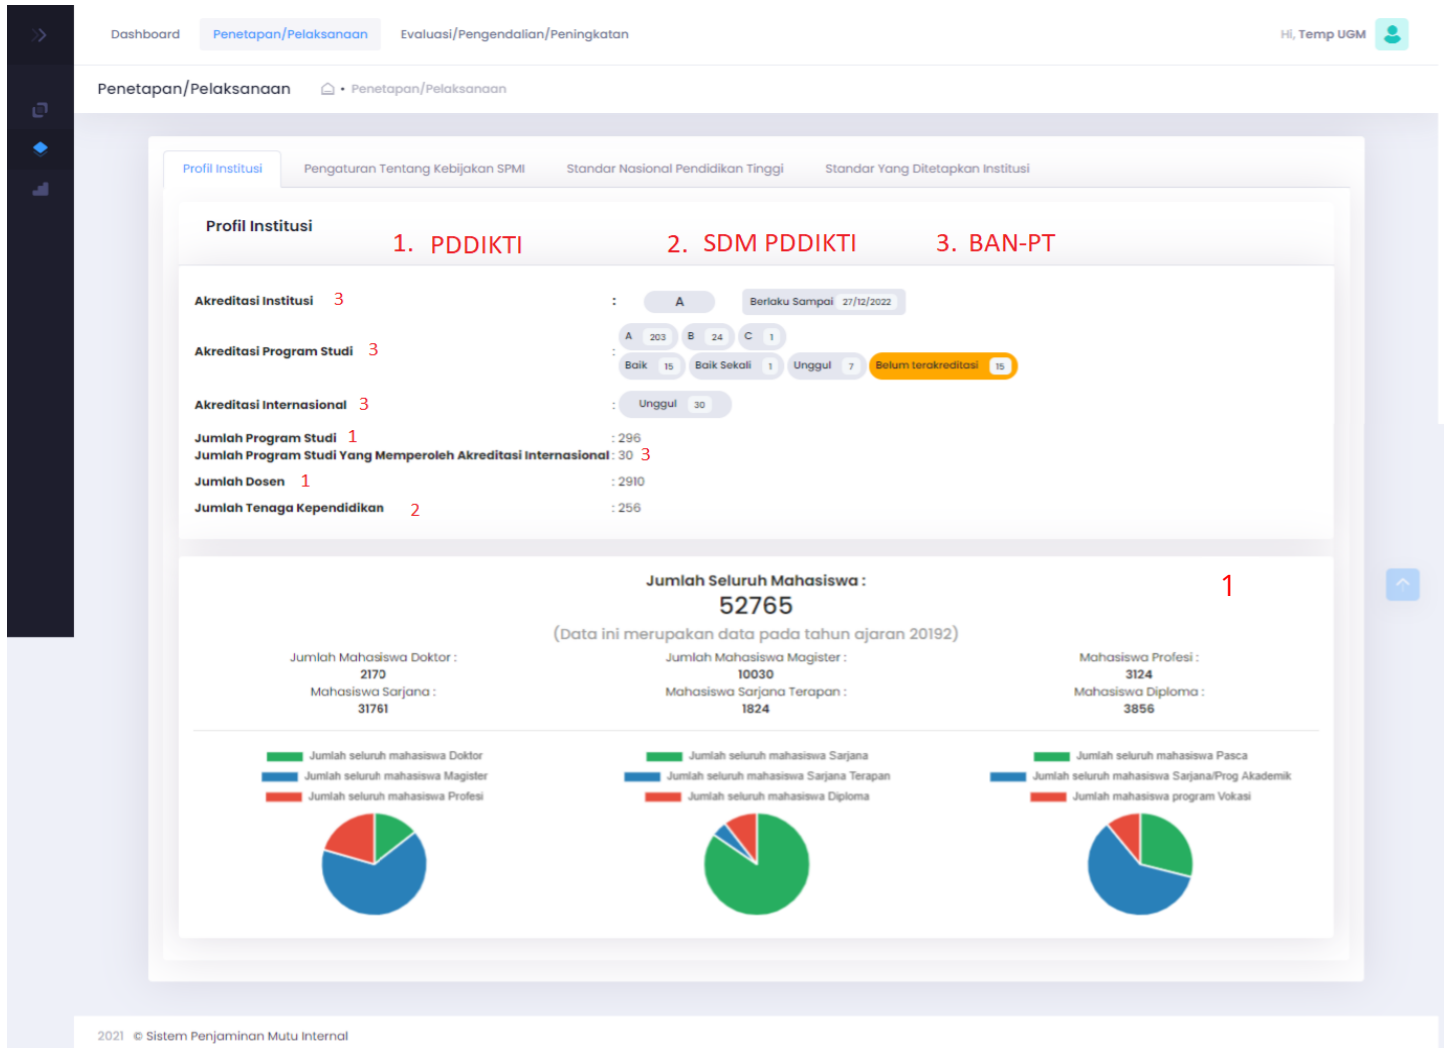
Dashboard Penetapan/Pelaksanaan Evaluasi/Pengendalian/Peningkatan

Hi, Temp UGM

Penetapan/Pelaksanaan • Penetapan/Pelaksanaan

Profil Institusi Pengaturan Tentang Kebijakan SPMI Standar Nasional Pendidikan Tinggi Standar Yang Ditetapkan Institusi

Profil Institusi

1. PDDIKTI 2. SDM PDDIKTI 3. BAN-PT

Akreditasi Institusi 3 : A Berlaku Sampai 27/12/2022

Akreditasi Program Studi 3 : A 203 B 24 C 1 Baik 15 Baik Sekali 1 Unggul 7 Belum terakreditasi 15

Akreditasi Internasional 3 : Unggul 30

Jumlah Program Studi 1 : 296

Jumlah Program Studi Yang Memperoleh Akreditasi Internasional : 30 3

Jumlah Dosen 1 : 2910

Jumlah Tenaga Kependidikan 2 : 256

Jumlah Seluruh Mahasiswa :

52765

(Data ini merupakan data pada tahun ajaran 20192)

1

Jumlah Mahasiswa Doktor :
2170
Mahasiswa Sarjana :
31761

Jumlah Mahasiswa Magister :
10030
Mahasiswa Sarjana Terapan :
1824

Mahasiswa Profesi :
3124
Mahasiswa Diploma :
3856

Jumlah seluruh mahasiswa Doktor
Jumlah seluruh mahasiswa Magister
Jumlah seluruh mahasiswa Profesi

Jumlah seluruh mahasiswa Sarjana
Jumlah seluruh mahasiswa Sarjana Terapan
Jumlah seluruh mahasiswa Diploma

Jumlah seluruh mahasiswa Pasca
Jumlah seluruh mahasiswa Sarjana/Prog Akademik
Jumlah mahasiswa program Vokasi

2021 © Sistem Penjaminan Mutu Internal